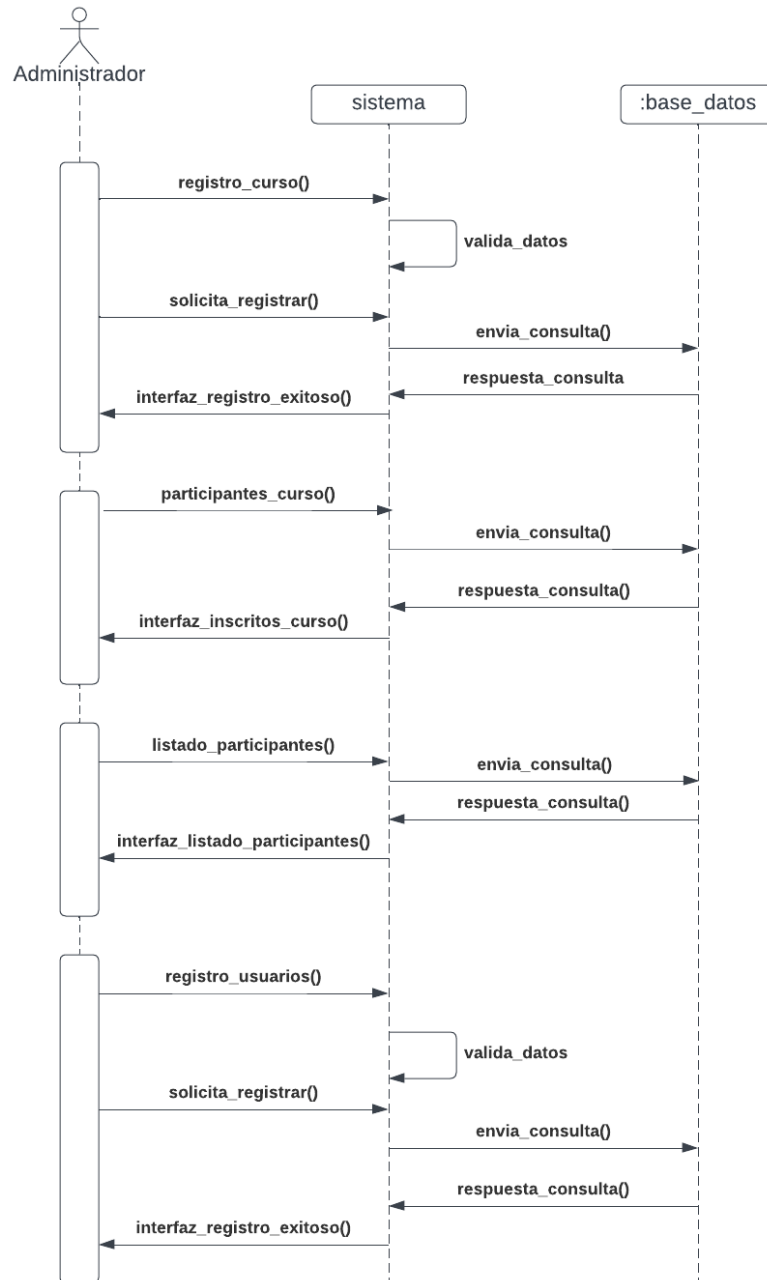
Administrador

sistema

:base_datos

registro_curso()

valida_datos

solicita_registrar()

envia_consulta()

respuesta_consulta

interfaz_registro_exitoso()

participantes_curso()

envia_consulta()

respuesta_consulta()

interfaz_inscritos_curso()

listado_participantes()

envia_consulta()

respuesta_consulta()

interfaz_listado_participantes()

registro_usuarios()

valida_datos

solicita_registrar()

envia_consulta()

respuesta_consulta()

interfaz_registro_exitoso()